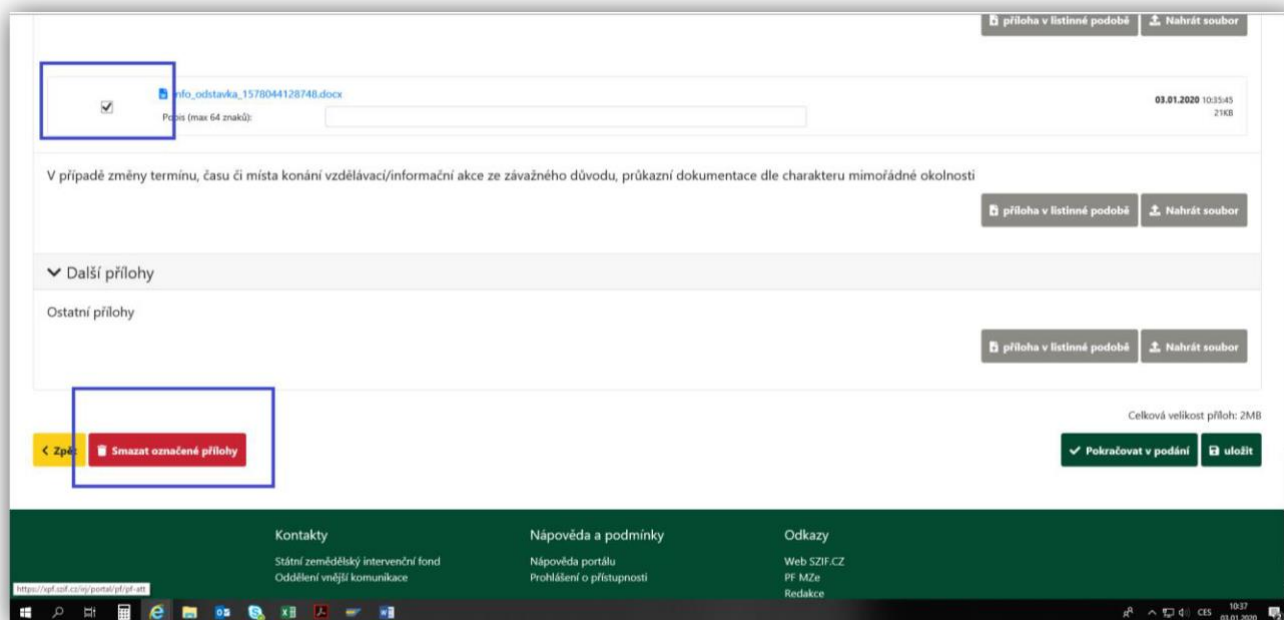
příloha v listinné podobě | Nahrát soubor

info_odstavka_1578044128748.docx
Popis (max 64 znaků):

03.01.2020 10:35:45
21KB

V případě změny termínu, času či místa konání vzdělávací/informační akce ze závažného důvodu, průkazní dokumentace dle charakteru mimořádné okolnosti

příloha v listinné podobě | Nahrát soubor

Další přílohy

Ostatní přílohy

příloha v listinné podobě | Nahrát soubor

Celková velikost příloh: 2MB

Zpět | Smazat označené přílohy

Pokračovat v podání | uložit

Kontakty
Státní zemědělský intervenční fond
Oddělení vnější komunikace

Nápověda a podmínky
Nápověda portálu
Prohlášení o přístupnosti

Odkazy
Web SZIF.CZ
PF MZe
Redakce

https://vpf.szif.cz/eij/portal/pf/pf-att

CES 10:37 03.01.2020